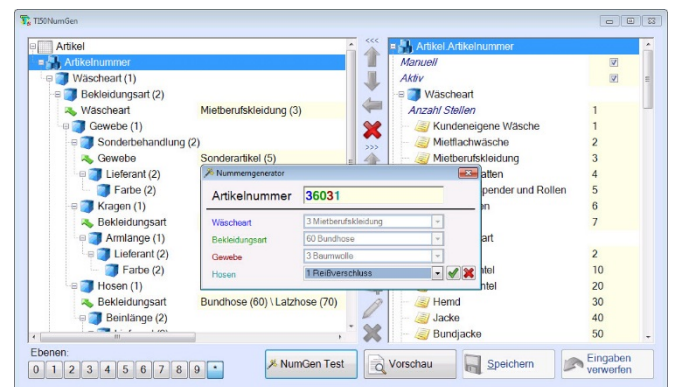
TS0NumGen

Artikel
Artikelnummer
Wäscheart (1)
Bekleidungsart (2)
Wäscheart Mietberufskleidung (3)
Gewebe (1)
Sonderbehandlung (2)
Gewebe Sonderartikel (5)
Lieferant (2)
Farbe (2)
Kragen (2)
Bekleidungsart
Armlänge (1)
Lieferant (2)
Farbe (2)
Hosen (1)
Bekleidungsart Bundhose (60) \ Latzhose (70)
Beinlänge (2)

<<<
>>>

Artikel.Artikelnummer
Manuell
Aktiv
Wäscheart
Anzahl Stellen 1
Kundeneigene Wäsche 1
Mietflachwäsche 2
Mietberufskleidung 3
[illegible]atten 4
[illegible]pender und Rollen 5
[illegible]n 6
7
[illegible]art
2
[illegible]ntel 10
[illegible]ntel 20
Hemd 30
Jacke 40
Bundjacke 50

Nummerngenerator
Artikelnummer 36031
Wäscheart 3 Mietberufskleidung
Bekleidungsart 60 Bundhose
Gewebe 3 Baumwolle
Hosen 1 Reißverschluss

Ebenen:
0 1 2 3 4 5 6 7 8 9 *

NumGen Test
Vorschau
Speichern
Eingaben verwerfen